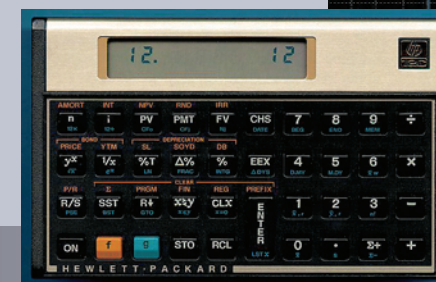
12.  12

hp

AMORT INT NPV RND IRR
n i PV PMT FV CHS 7 8 9 ÷
12× 12÷ CF₀ CFⱼ Nⱼ DATE BEG END MEM
PRICE YTM SL SOYD DB
BOND DEPRECIATION
$y^x$ 1/x %T Δ% % EEX 4 5 6 ×
$\sqrt{x}$ $e^x$ LN FRAC INTG ΔDYS D.MY M.DY $\bar{x}$ w
P/R Σ PRGM FIN REG PREFIX
CLEAR
R/S SST R↓ x≷y CLx 1 2 3 −
PSE BST GTO x≤y x=0 $\hat{x}$,r $\hat{y}$,r n!
ENTER
ON f g STO RCL 0 . Σ+ +
LSTx $\bar{x}$ s Σ−
HEWLETT·PACKARD